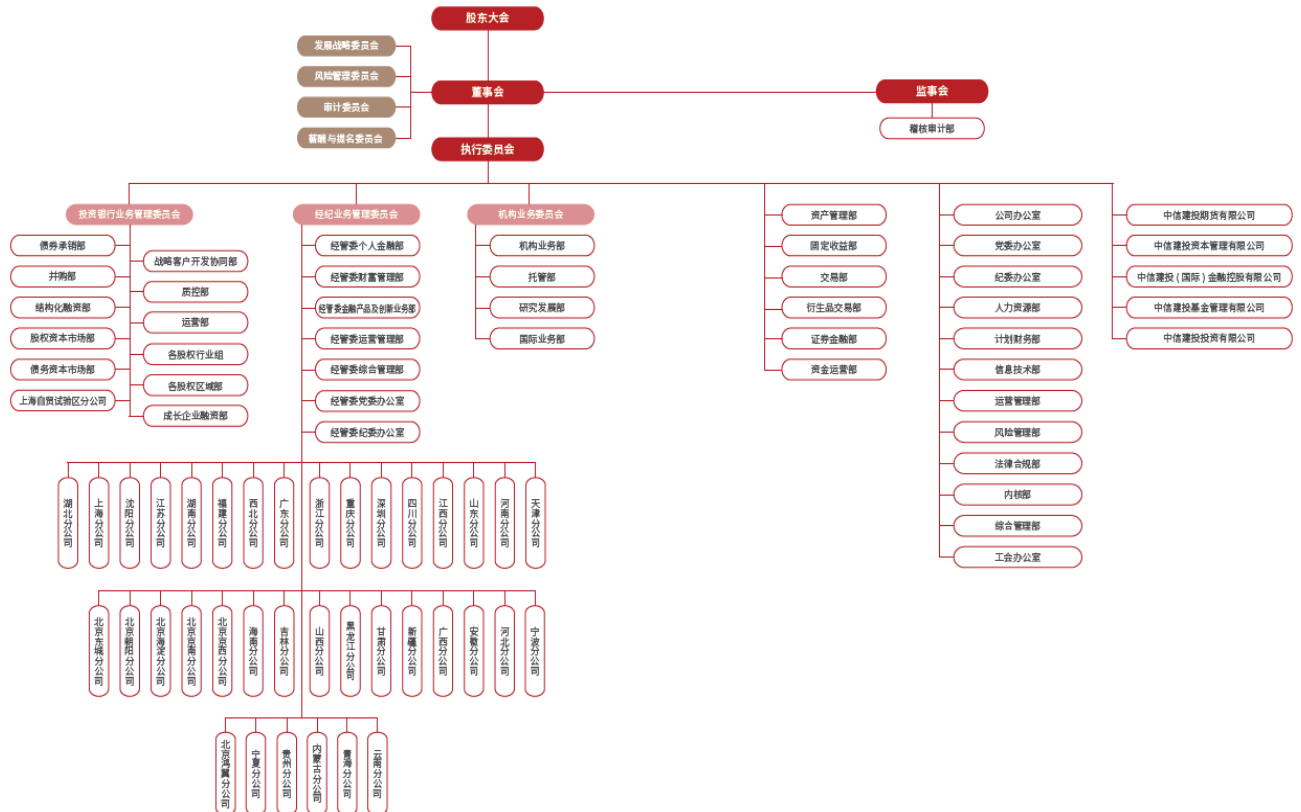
股东大会

发展战略委员会
风险管理委员会
审计委员会
薪酬与提名委员会

董事会

监事会
稽核审计部

执行委员会

投资银行业务管理委员会
债券承销部
并购部
结构化融资部
股权资本市场部
债务资本市场部
上海自贸试验区分公司
战略客户开发协同部
质控部
运营部
各股权行业组
各股权区域部
成长企业融资部

经纪业务管理委员会
经管委个人金融部
经管委财富管理部
经管委金融产品及创新业务部
经管委运营管理部
经管委综合管理部
经管委党委办公室
经管委纪委办公室

机构业务委员会
机构业务部
托管部
研究发展部
国际业务部

资产管理部
固定收益部
交易部
衍生品交易部
证券金融部
资金运营部

公司办公室
党委办公室
纪委办公室
人力资源部
计划财务部
信息技术部
运营管理部
风险管理部
法律合规部
内核部
综合管理部
工会办公室

中信建投期货有限公司
中信建投资本管理有限公司
中信建投（国际）金融控股有限公司
中信建投基金管理有限公司
中信建投投资有限公司

湖北分公司
上海分公司
沈阳分公司
江苏分公司
湖南分公司
福建分公司
西北分公司
广东分公司
浙江分公司
重庆分公司
深圳分公司
四川分公司
江西分公司
山东分公司
河南分公司
天津分公司

北京东城分公司
北京朝阳分公司
北京海淀分公司
北京京南分公司
北京京西分公司
海南分公司
吉林分公司
山西分公司
黑龙江分公司
甘肃分公司
新疆分公司
广西分公司
安徽分公司
河北分公司
宁波分公司

北京鸿翼分公司
宁夏分公司
贵州分公司
内蒙古分公司
青海分公司
云南分公司